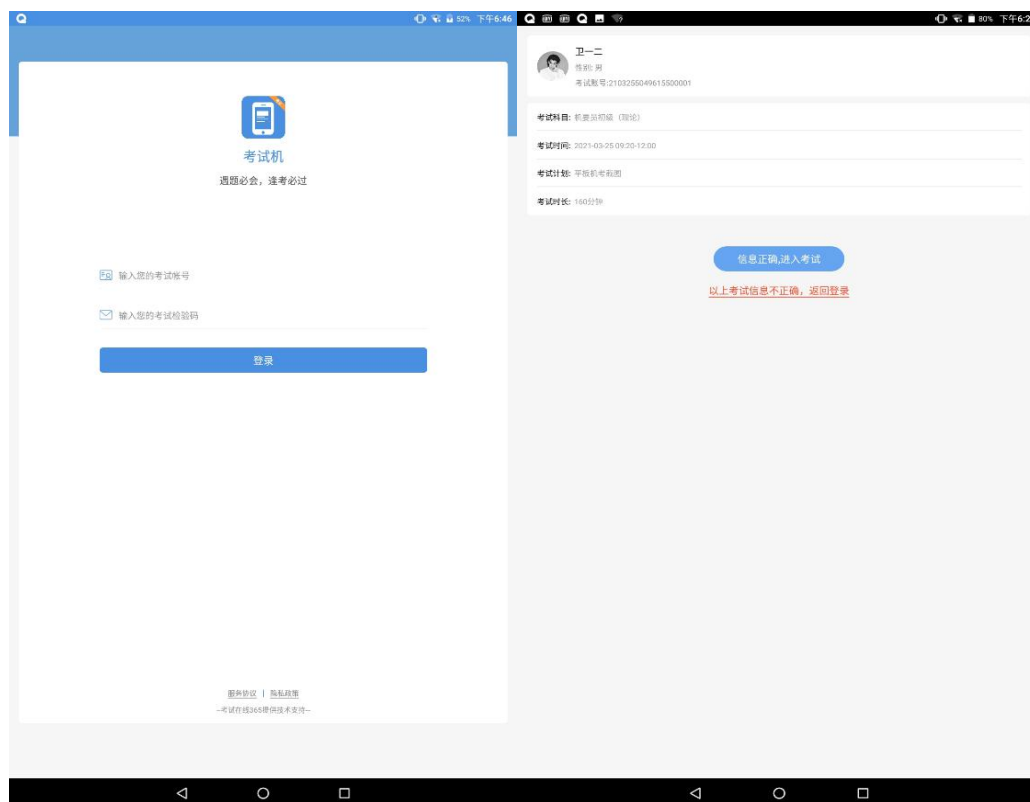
52% 下午6:46

考试机

遇题必会，逢考必过

输入您的考试帐号

输入您的考试验证码

登录

服务协议 | 隐私政策

—考试在线365提供技术支持—

80% 下午6:2

卫一二
性别: 男
考试账号:2103255049615500001

考试科目: 机要员初级（理论）

考试时间: 2021-03-25 09:20-12:00

考试计划: 平板机考截图

考试时长: 160分钟

信息正确,进入考试

以上考试信息不正确，返回登录